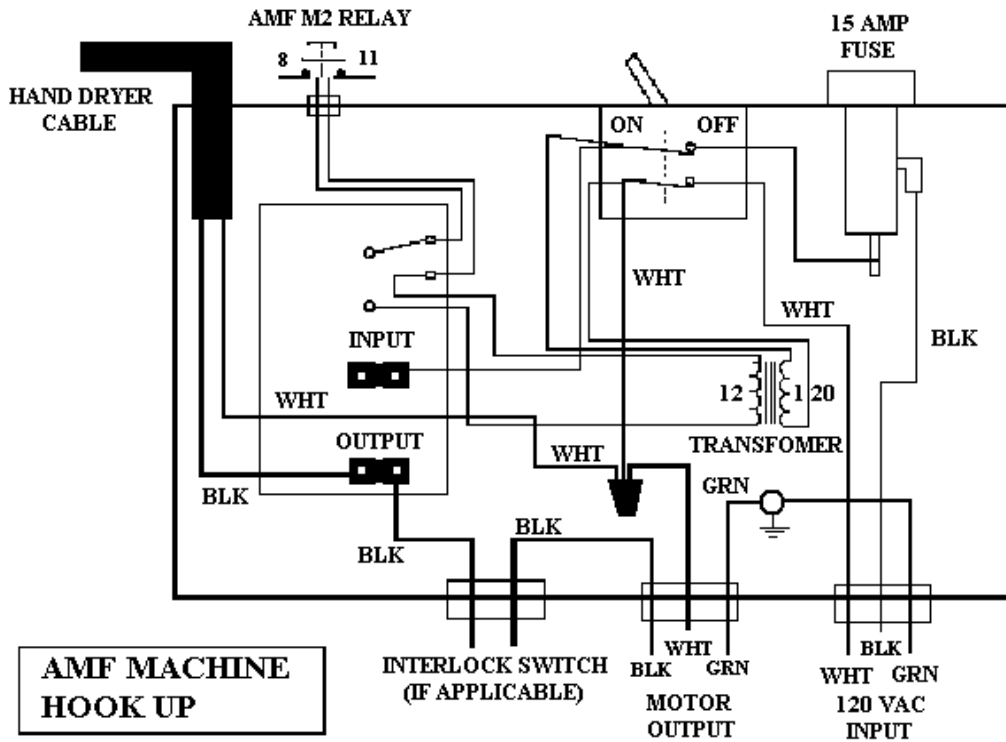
AMF M2 RELAY

8

11

15 AMP FUSE

HAND DRYER CABLE

ON

OFF

WHT

WHT

BLK

INPUT

12

1

20

WHT

OUTPUT

WHT

TRANSFOMER

BLK

GRN

BLK

BLK

AMF MACHINE HOOK UP

INTERLOCK SWITCH (IF APPLICABLE)

WHT

BLK

GRN

MOTOR OUTPUT

BLK

WHT

GRN

120 VAC INPUT